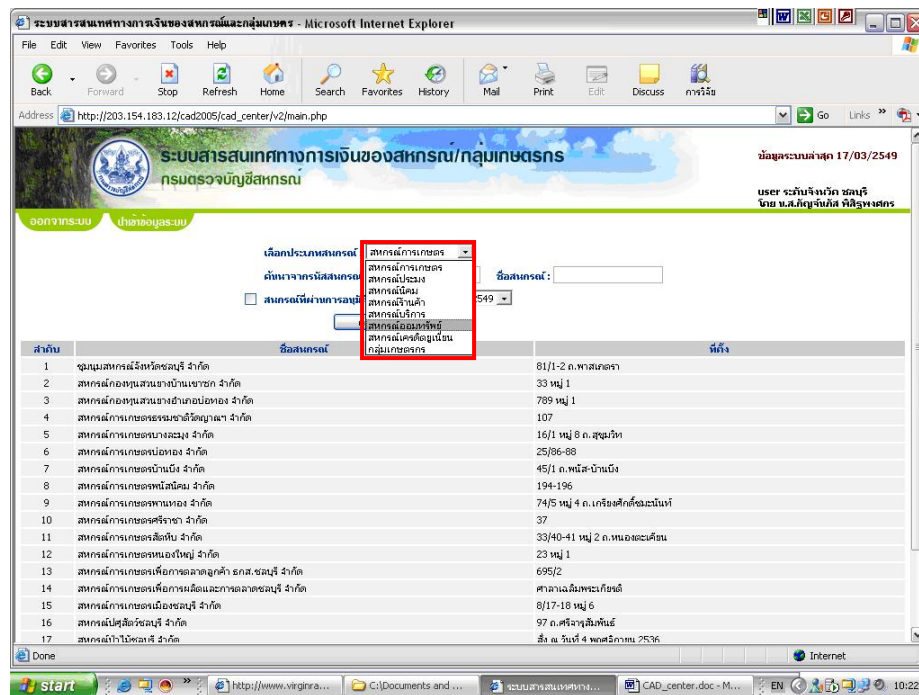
ระบบสารสนเทศทางการเงินของสหกรณ์และกลุ่มเกษตร - Microsoft Internet Explorer

File Edit View Favorites Tools Help

Back Forward Stop Refresh Home Search Favorites History Mail Print Edit Discuss การวิจัย

Address http://203.154.183.12/cad2005/cad_center/v2/main.php Go Links

ระบบสารสนเทศทางการเงินของสหกรณ์/กลุ่มเกษตรกร
กรมตรวจบัญชีสหกรณ์

ข้อมูลระบบล่าสุด 17/03/2549

user ระดับจังหวัด ชลบุรี
โดย น.ส.กัญจ์นภัส พิสิฐพงศกร

ออกจากระบบ นำเข้าข้อมูลระบบ

เลือกประเภทสหกรณ์ : สหกรณ์การเกษตร
สหกรณ์การเกษตร
สหกรณ์ประมง
สหกรณ์นิคม
สหกรณ์ร้านค้า
สหกรณ์บริการ
สหกรณ์ออมทรัพย์
สหกรณ์เครดิตยูเนี่ยน
กลุ่มเกษตรกร

ค้นหาจากรหัสสหกรณ์ ชื่อสหกรณ์ :

สหกรณ์ที่ผ่านการอนุมั 2549

| ลำดับ | ชื่อสหกรณ์ | ที่ตั้ง |
|---|---|---|
| 1 | ชุมนุมสหกรณ์จังหวัดชลบุรี จำกัด | 81/1-2 ถ.พาสเภตรา |
| 2 | สหกรณ์กองทุนสวนยางบ้านเขาซก จำกัด | 33 หมู่ 1 |
| 3 | สหกรณ์กองทุนสวนยางอำเภอบ่อทอง จำกัด | 789 หมู่ 1 |
| 4 | สหกรณ์การเกษตรธรรมชาติวัฒญาฒา จำกัด | 107 |
| 5 | สหกรณ์การเกษตรบางละมุง จำกัด | 16/1 หมู่ 8 ถ.สุขุมวิท |
| 6 | สหกรณ์การเกษตรบ่อทอง จำกัด | 25/86-88 |
| 7 | สหกรณ์การเกษตรบ้านบึง จำกัด | 45/1 ถ.พนัส-บ้านบึง |
| 8 | สหกรณ์การเกษตรพนัสนิคม จำกัด | 194-196 |
| 9 | สหกรณ์การเกษตรพานทอง จำกัด | 74/5 หมู่ 4 ถ.เกรียงศักดิ์ชะนันท์ |
| 10 | สหกรณ์การเกษตรศรีราชา จำกัด | 37 |
| 11 | สหกรณ์การเกษตรสัตหีบ จำกัด | 33/40-41 หมู่ 2 ถ.หนองตะเคียน |
| 12 | สหกรณ์การเกษตรหนองใหญ่ จำกัด | 23 หมู่ 1 |
| 13 | สหกรณ์การเกษตรเพื่อการตลาดลูกค้า ธกส.ชลบุรี จำกัด | 695/2 |
| 14 | สหกรณ์การเกษตรเพื่อการผลิตและการตลาดชลบุรี จำกัด | ศาลาเฉลิมพระเกียรติ |
| 15 | สหกรณ์การเกษตรเมืองชลบุรี จำกัด | 8/17-18 หมู่ 6 |
| 16 | สหกรณ์ปศุสัตว์ชลบุรี จำกัด | 97 ถ.ศรีจาฯสัมพันธ์ |
| 17 | สหกรณ์ป่าไม้ชลบุรี จำกัด | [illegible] |

Done Internet

start http://www.virginra... C:\Documents and ... ระบบสารสนเทศทาง... CAD_center.doc - M... EN 10:22